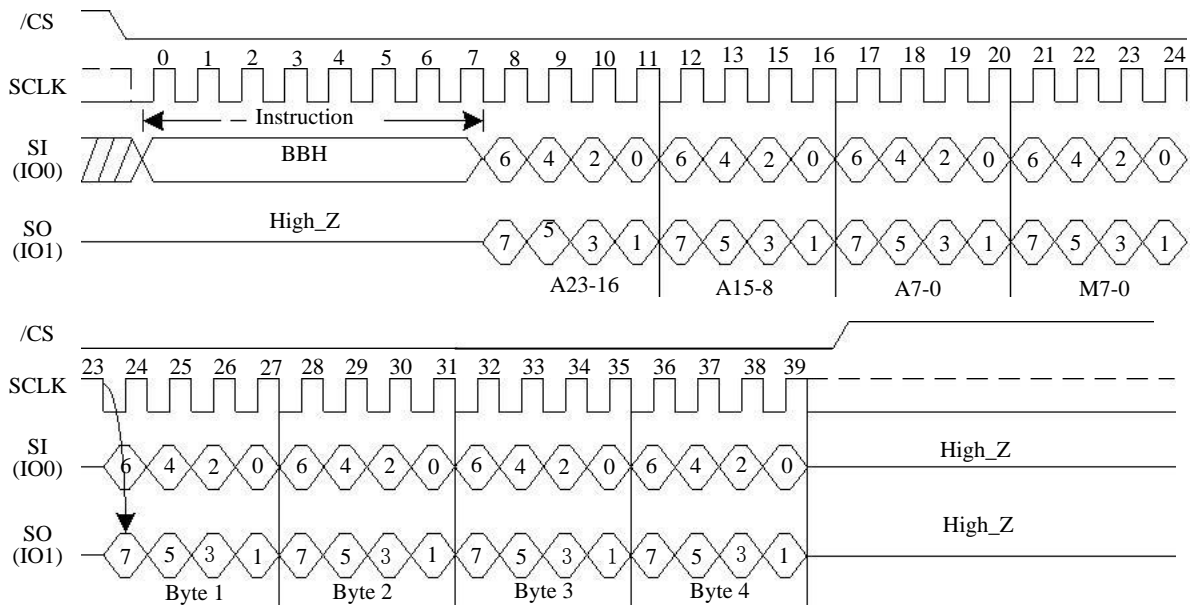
/CS

SCLK

0 1 2 3 4 5 6 7 8 9 10 11 12 13 15 16 17 18 19 20 21 22 23 24

Instruction

SI (IO0)

BBH

6 4 2 0 6 4 2 0 6 4 2 0 6 4 2 0

SO (IO1)

High_Z

7 5 3 1 7 5 3 1 7 5 3 1 7 5 3 1

A23-16 A15-8 A7-0 M7-0

/CS

SCLK

23 24 25 26 27 28 29 30 31 32 33 34 35 36 37 38 39

SI (IO0)

6 4 2 0 6 4 2 0 6 4 2 0 6 4 2 0

High_Z

SO (IO1)

7 5 3 1 7 5 3 1 7 5 3 1 7 5 3 1

High_Z

Byte 1 Byte 2 Byte 3 Byte 4